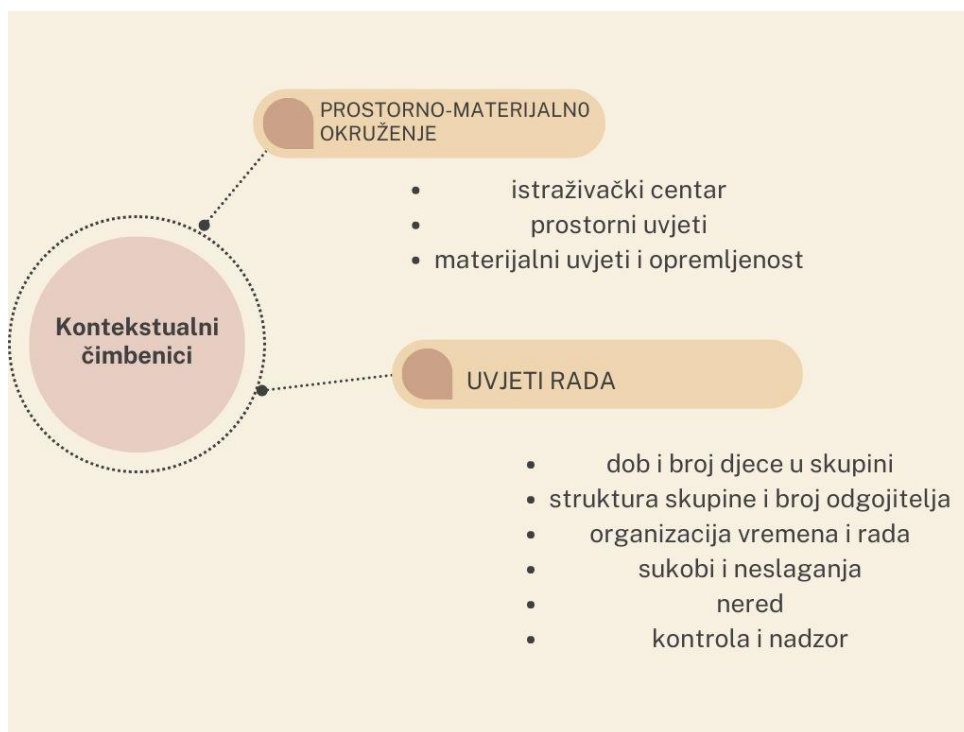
Kontekstualni čimbenici

PROSTORNO-MATERIJALNO OKRUŽENJE

- istraživački centar
- prostorni uvjeti
- materijalni uvjeti i opremljenost

UVJETI RADA

- dob i broj djece u skupini
- struktura skupine i broj odgojitelja
- organizacija vremena i rada
- sukobi i neslaganja
- nered
- kontrola i nadzor